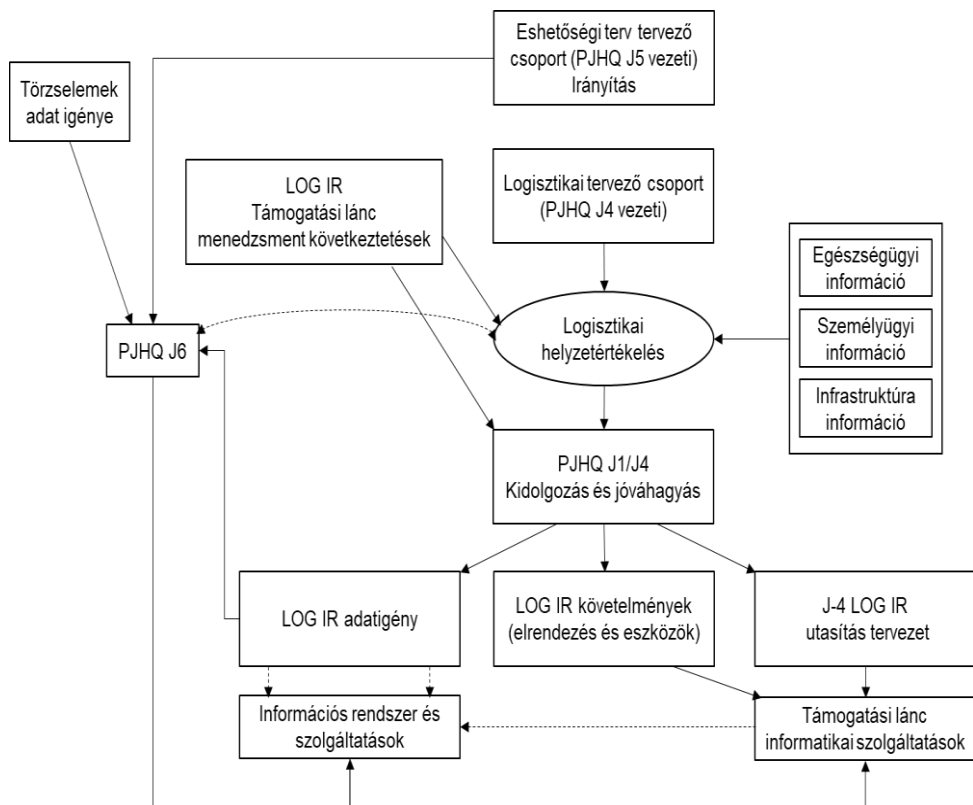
Eshetőségi terv tervező csoport (PJHQ J5 vezeti) Irányítás

Törzselemek adat igénye

LOG IR Támogatási lánc menedzsment következtetések

Logisztikai tervező csoport (PJHQ J4 vezeti)

Egészségügyi információ

Személyügyi információ

Infrastruktúra információ

PJHQ J6

Logisztikai helyzetértékelés

PJHQ J1/J4 Kidolgozás és jóváhagyás

LOG IR adatigény

LOG IR követelmények (elrendezés és eszközök)

J-4 LOG IR utasítás tervezet

Információs rendszer és szolgáltatások

Támogatási lánc informatikai szolgáltatások